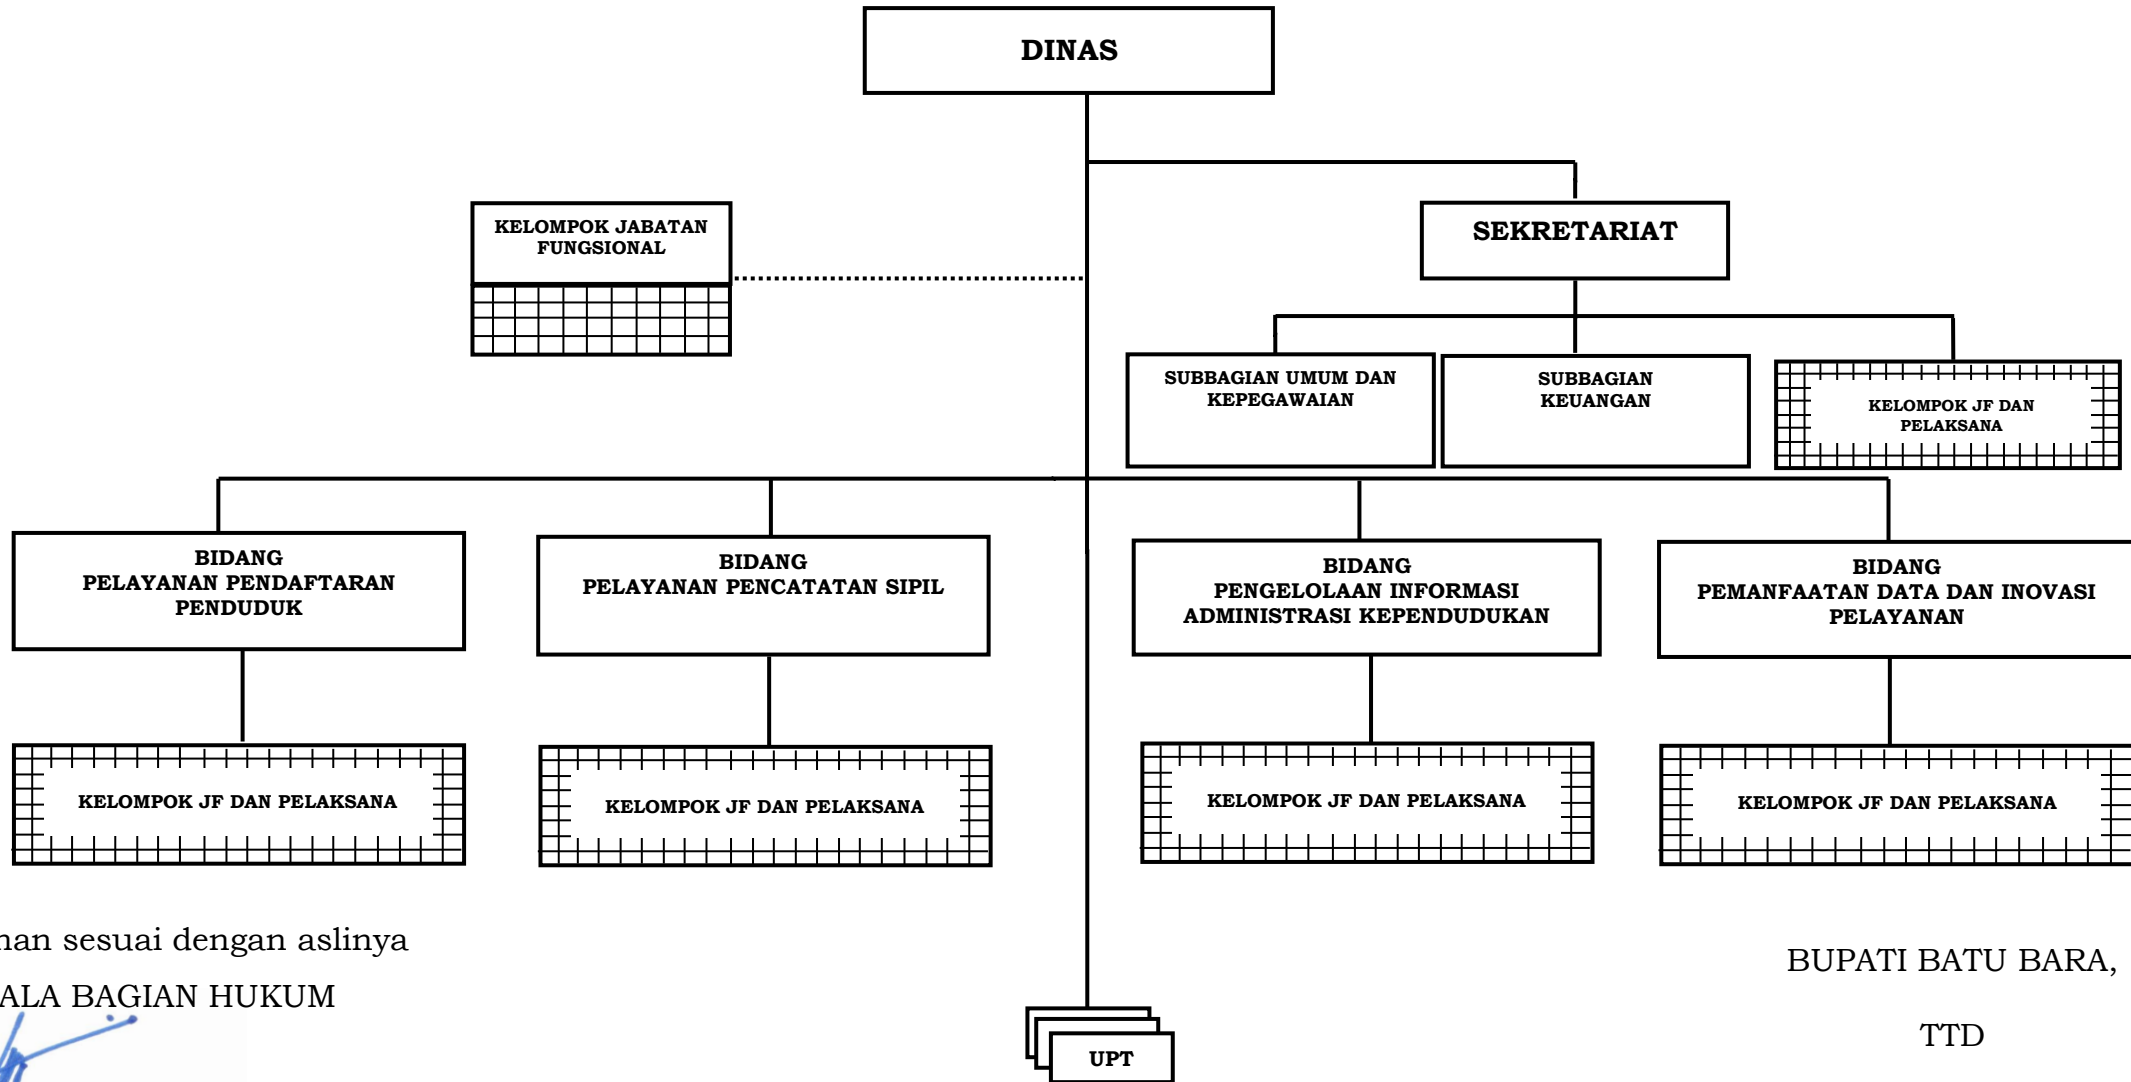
DINAS

KELOMPOK JABATAN FUNGSIONAL

SEKRETARIAT

SUBBAGIAN UMUM DAN KEPEGAWAIAN

SUBBAGIAN KEUANGAN

KELOMPOK JF DAN PELAKSANA

BIDANG PELAYANAN PENDAFTARAN PENDUDUK

BIDANG PELAYANAN PENCATATAN SIPIL

BIDANG PENGELOLAAN INFORMASI ADMINISTRASI KEPENDUDUKAN

BIDANG PEMANFAATAN DATA DAN INOVASI PELAYANAN

KELOMPOK JF DAN PELAKSANA

KELOMPOK JF DAN PELAKSANA

KELOMPOK JF DAN PELAKSANA

KELOMPOK JF DAN PELAKSANA

UPT

nan sesuai dengan aslinya
ALA BAGIAN HUKUM

BUPATI BATU BARA,

TTD